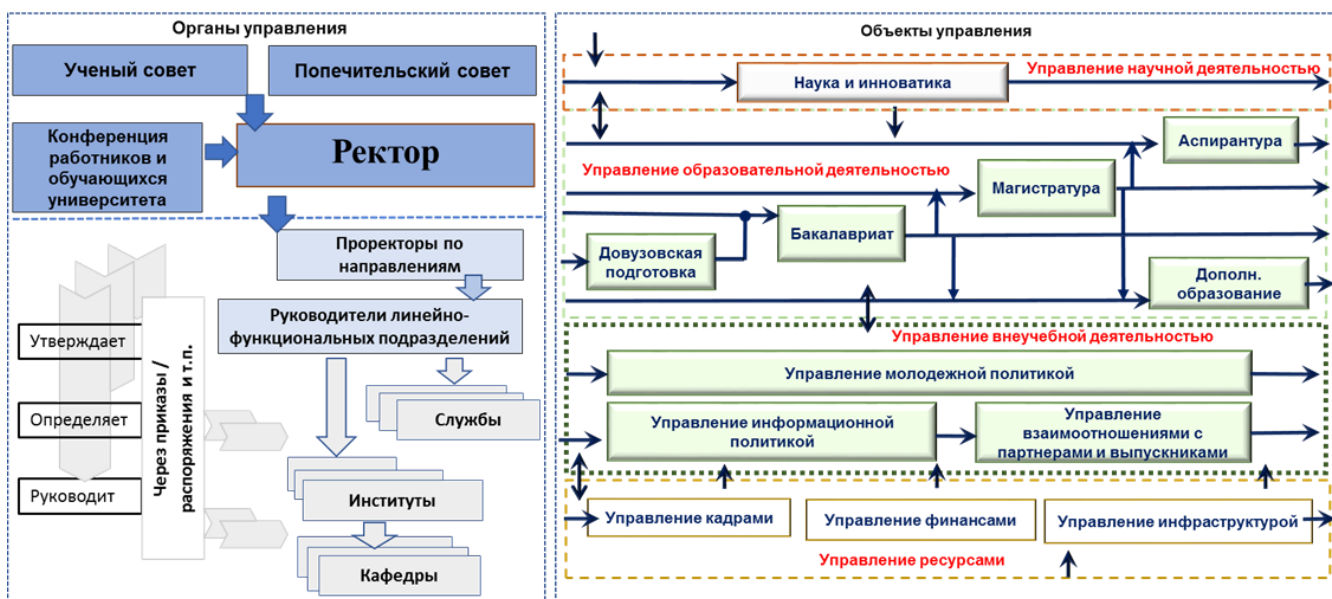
Органы управления

Ученый совет

Попечительский совет

Конференция работников и обучающихся университета

Ректор

Проректоры по направлениям

Руководители линейно-функциональных подразделений

Утверждает

Определяет

Руководит

Через приказы / распоряжения и т.п.

Службы

Институты

Кафедры

Объекты управления

Наука и инноватика

Управление научной деятельностью

Аспирантура

Управление образовательной деятельностью

Магистратура

Бакалавриат

Довузовская подготовка

Дополн. образование

Управление внеучебной деятельностью

Управление молодежной политикой

Управление информационной политикой

Управление взаимоотношениями с партнерами и выпускниками

Управление кадрами

Управление финансами

Управление инфраструктурой

Управление ресурсами